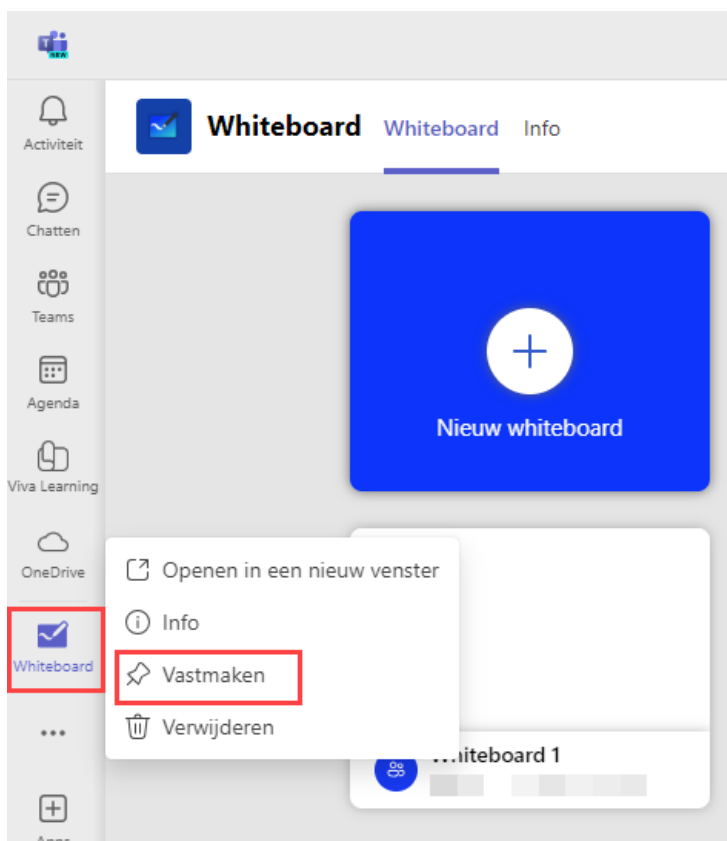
NEW

Activiteit

Chatten

Teams

Agenda

Viva Learning

OneDrive

Whiteboard

...

Apps

Whiteboard Whiteboard Info

Nieuw whiteboard

Openen in een nieuw venster

Info

Vastmaken

Verwijderen

Whiteboard 1